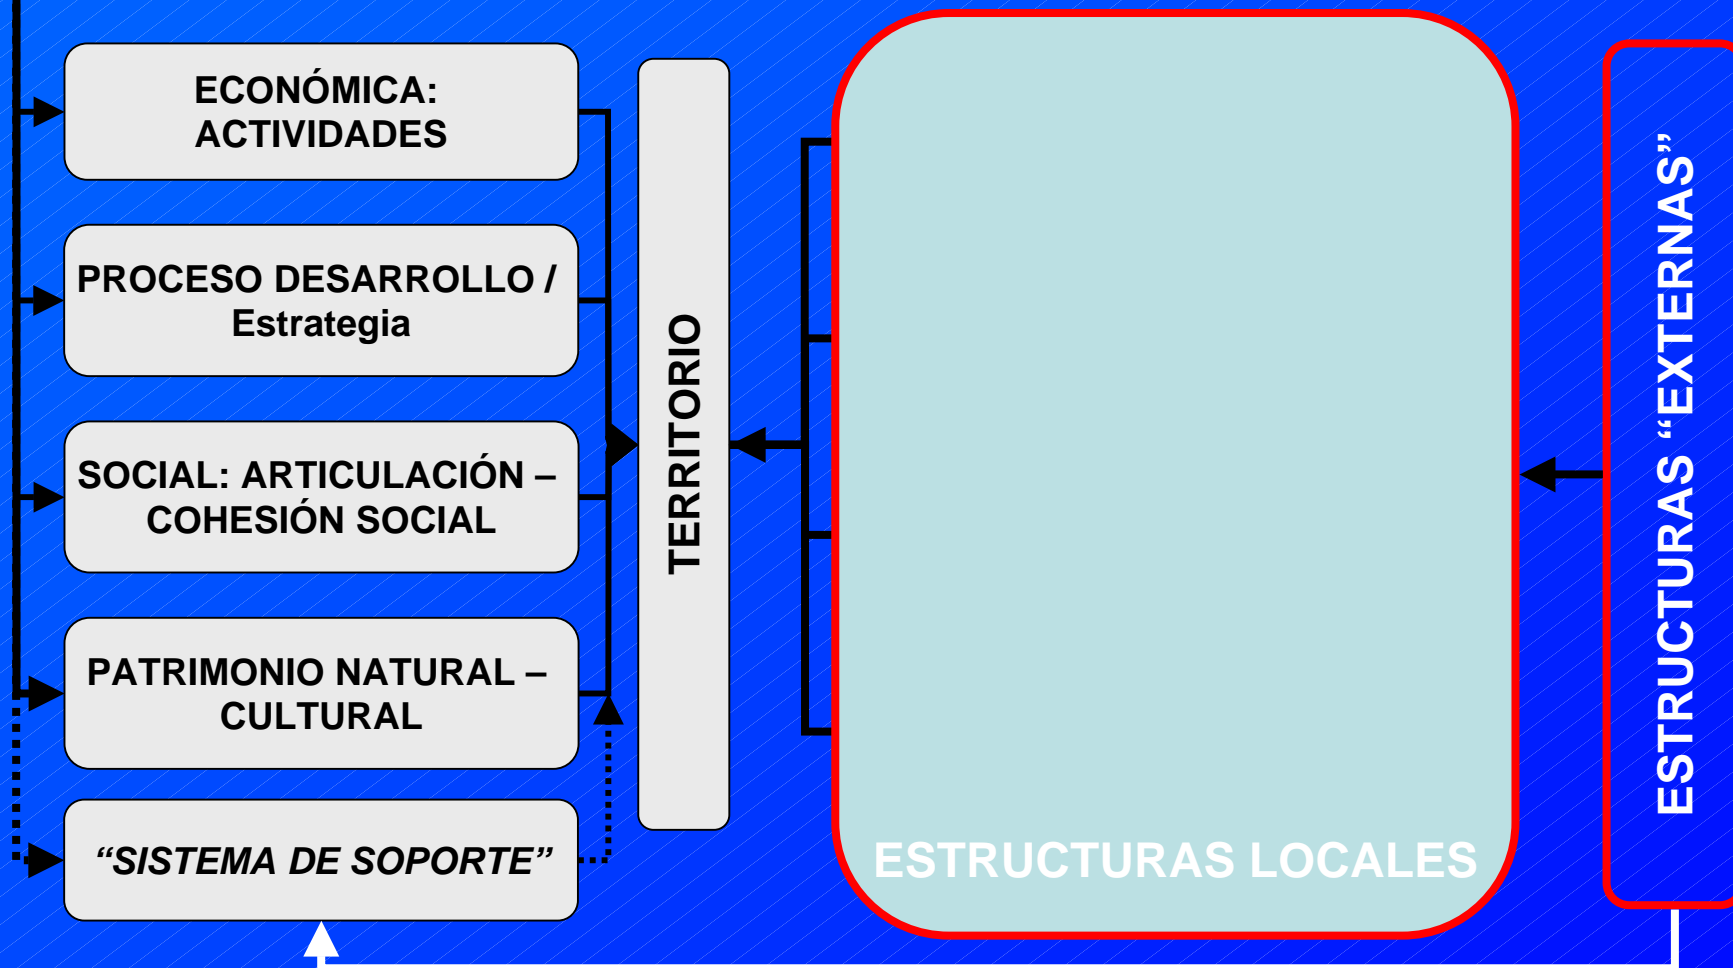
ECONÓMICA: ACTIVIDADES

PROCESO DESARROLLO / Estrategia

SOCIAL: ARTICULACIÓN – COHESIÓN SOCIAL

PATRIMONIO NATURAL – CULTURAL

“SISTEMA DE SOPORTE”

TERRITORIO

ESTRUCTURAS LOCALES

ESTRUCTURAS “EXTERNAS”